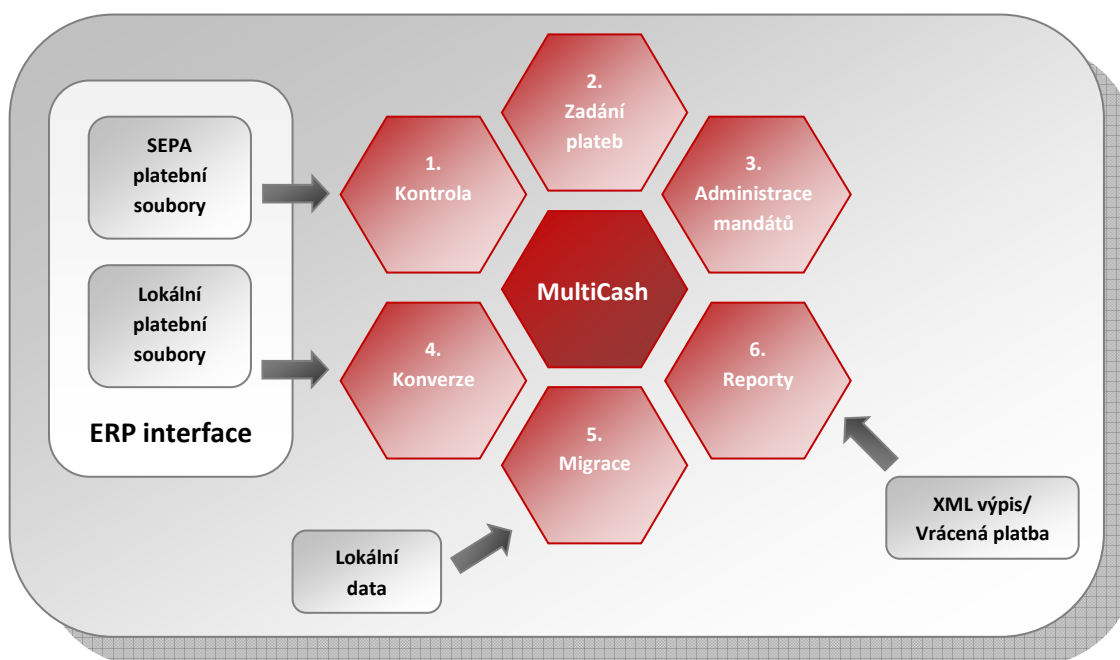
SEPA
platební
soubory

Lokální
platební
soubory

ERP interface

2.
Zadání
plateb

1.
Kontrola

3.
Administrace
mandátů

MultiCash

4.
Konverze

6.
Reporty

5.
Migrace

Lokální
data

XML výpis/
Vrácená platba